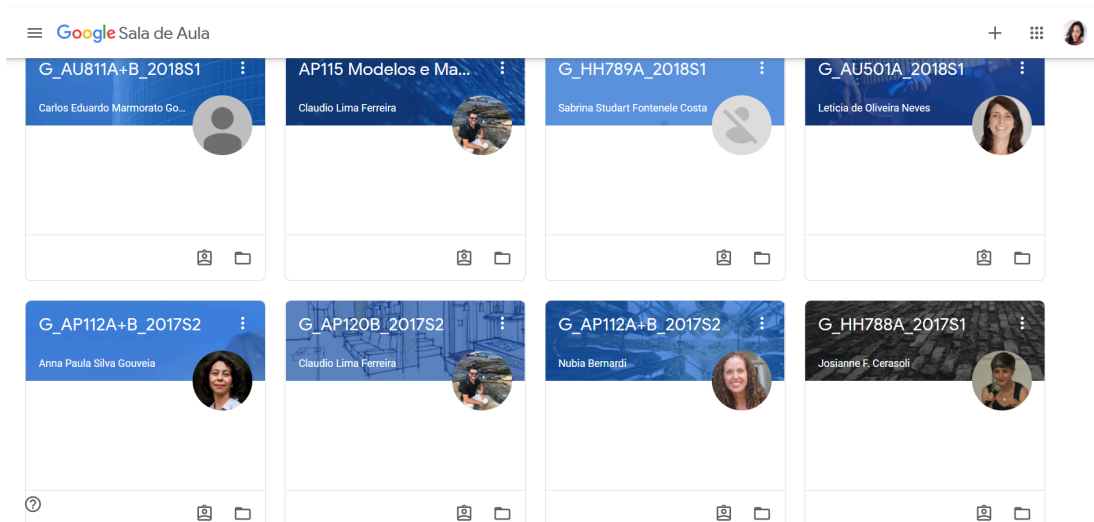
Google Sala de Aula

G_AU811A+B_2018S1
Carlos Eduardo Marmorato Go...

AP115 Modelos e Ma...
Claudio Lima Ferreira

G_HH789A_2018S1
Sabrina Studart Fontenele Costa

G_AU501A_2018S1
Letícia de Oliveira Neves

G_AP112A+B_2017S2
Anna Paula Silva Gouveia

G_AP120B_2017S2
Claudio Lima Ferreira

G_AP112A+B_2017S2
Nubia Bernardi

G_HH788A_2017S1
Josianne F. Cerasoli

?